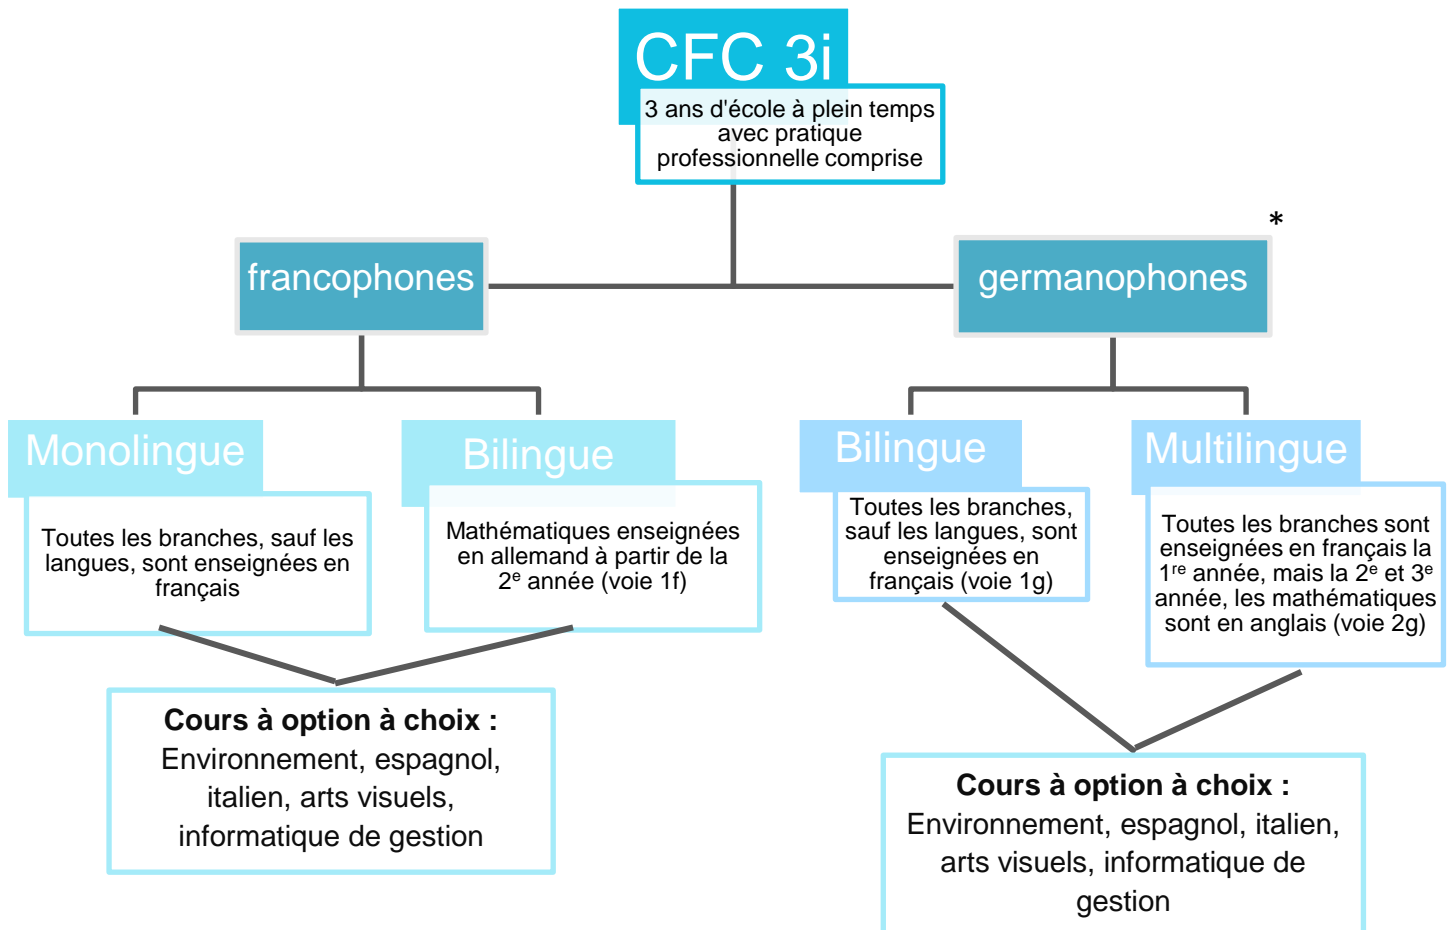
CFC 3i

3 ans d'école à plein temps avec pratique professionnelle comprise

francophones

germanophones

*

Monolingue

Toutes les branches, sauf les langues, sont enseignées en français

Bilingue

Mathématiques enseignées en allemand à partir de la 2$^{e}$ année (voie 1f)

Bilingue

Toutes les branches, sauf les langues, sont enseignées en français (voie 1g)

Multilingue

Toutes les branches sont enseignées en français la 1$^{re}$ année, mais la 2$^{e}$ et 3$^{e}$ année, les mathématiques sont en anglais (voie 2g)

**Cours à option à choix :**
Environnement, espagnol, italien, arts visuels, informatique de gestion

**Cours à option à choix :**
Environnement, espagnol, italien, arts visuels, informatique de gestion